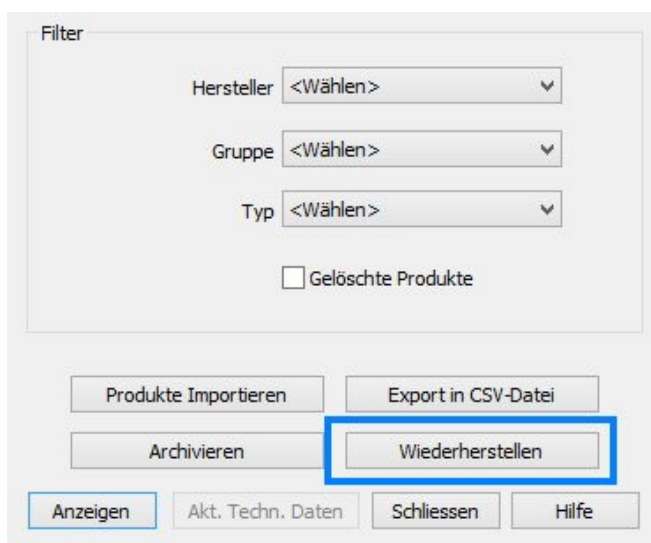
Filter

Hersteller <Wählen>

Gruppe <Wählen>

Typ <Wählen>

Gelöschte Produkte

Produkte Importieren

Export in CSV-Datei

Archivieren

Wiederherstellen

Anzeigen

Akt. Techn. Daten

Schliessen

Hilfe